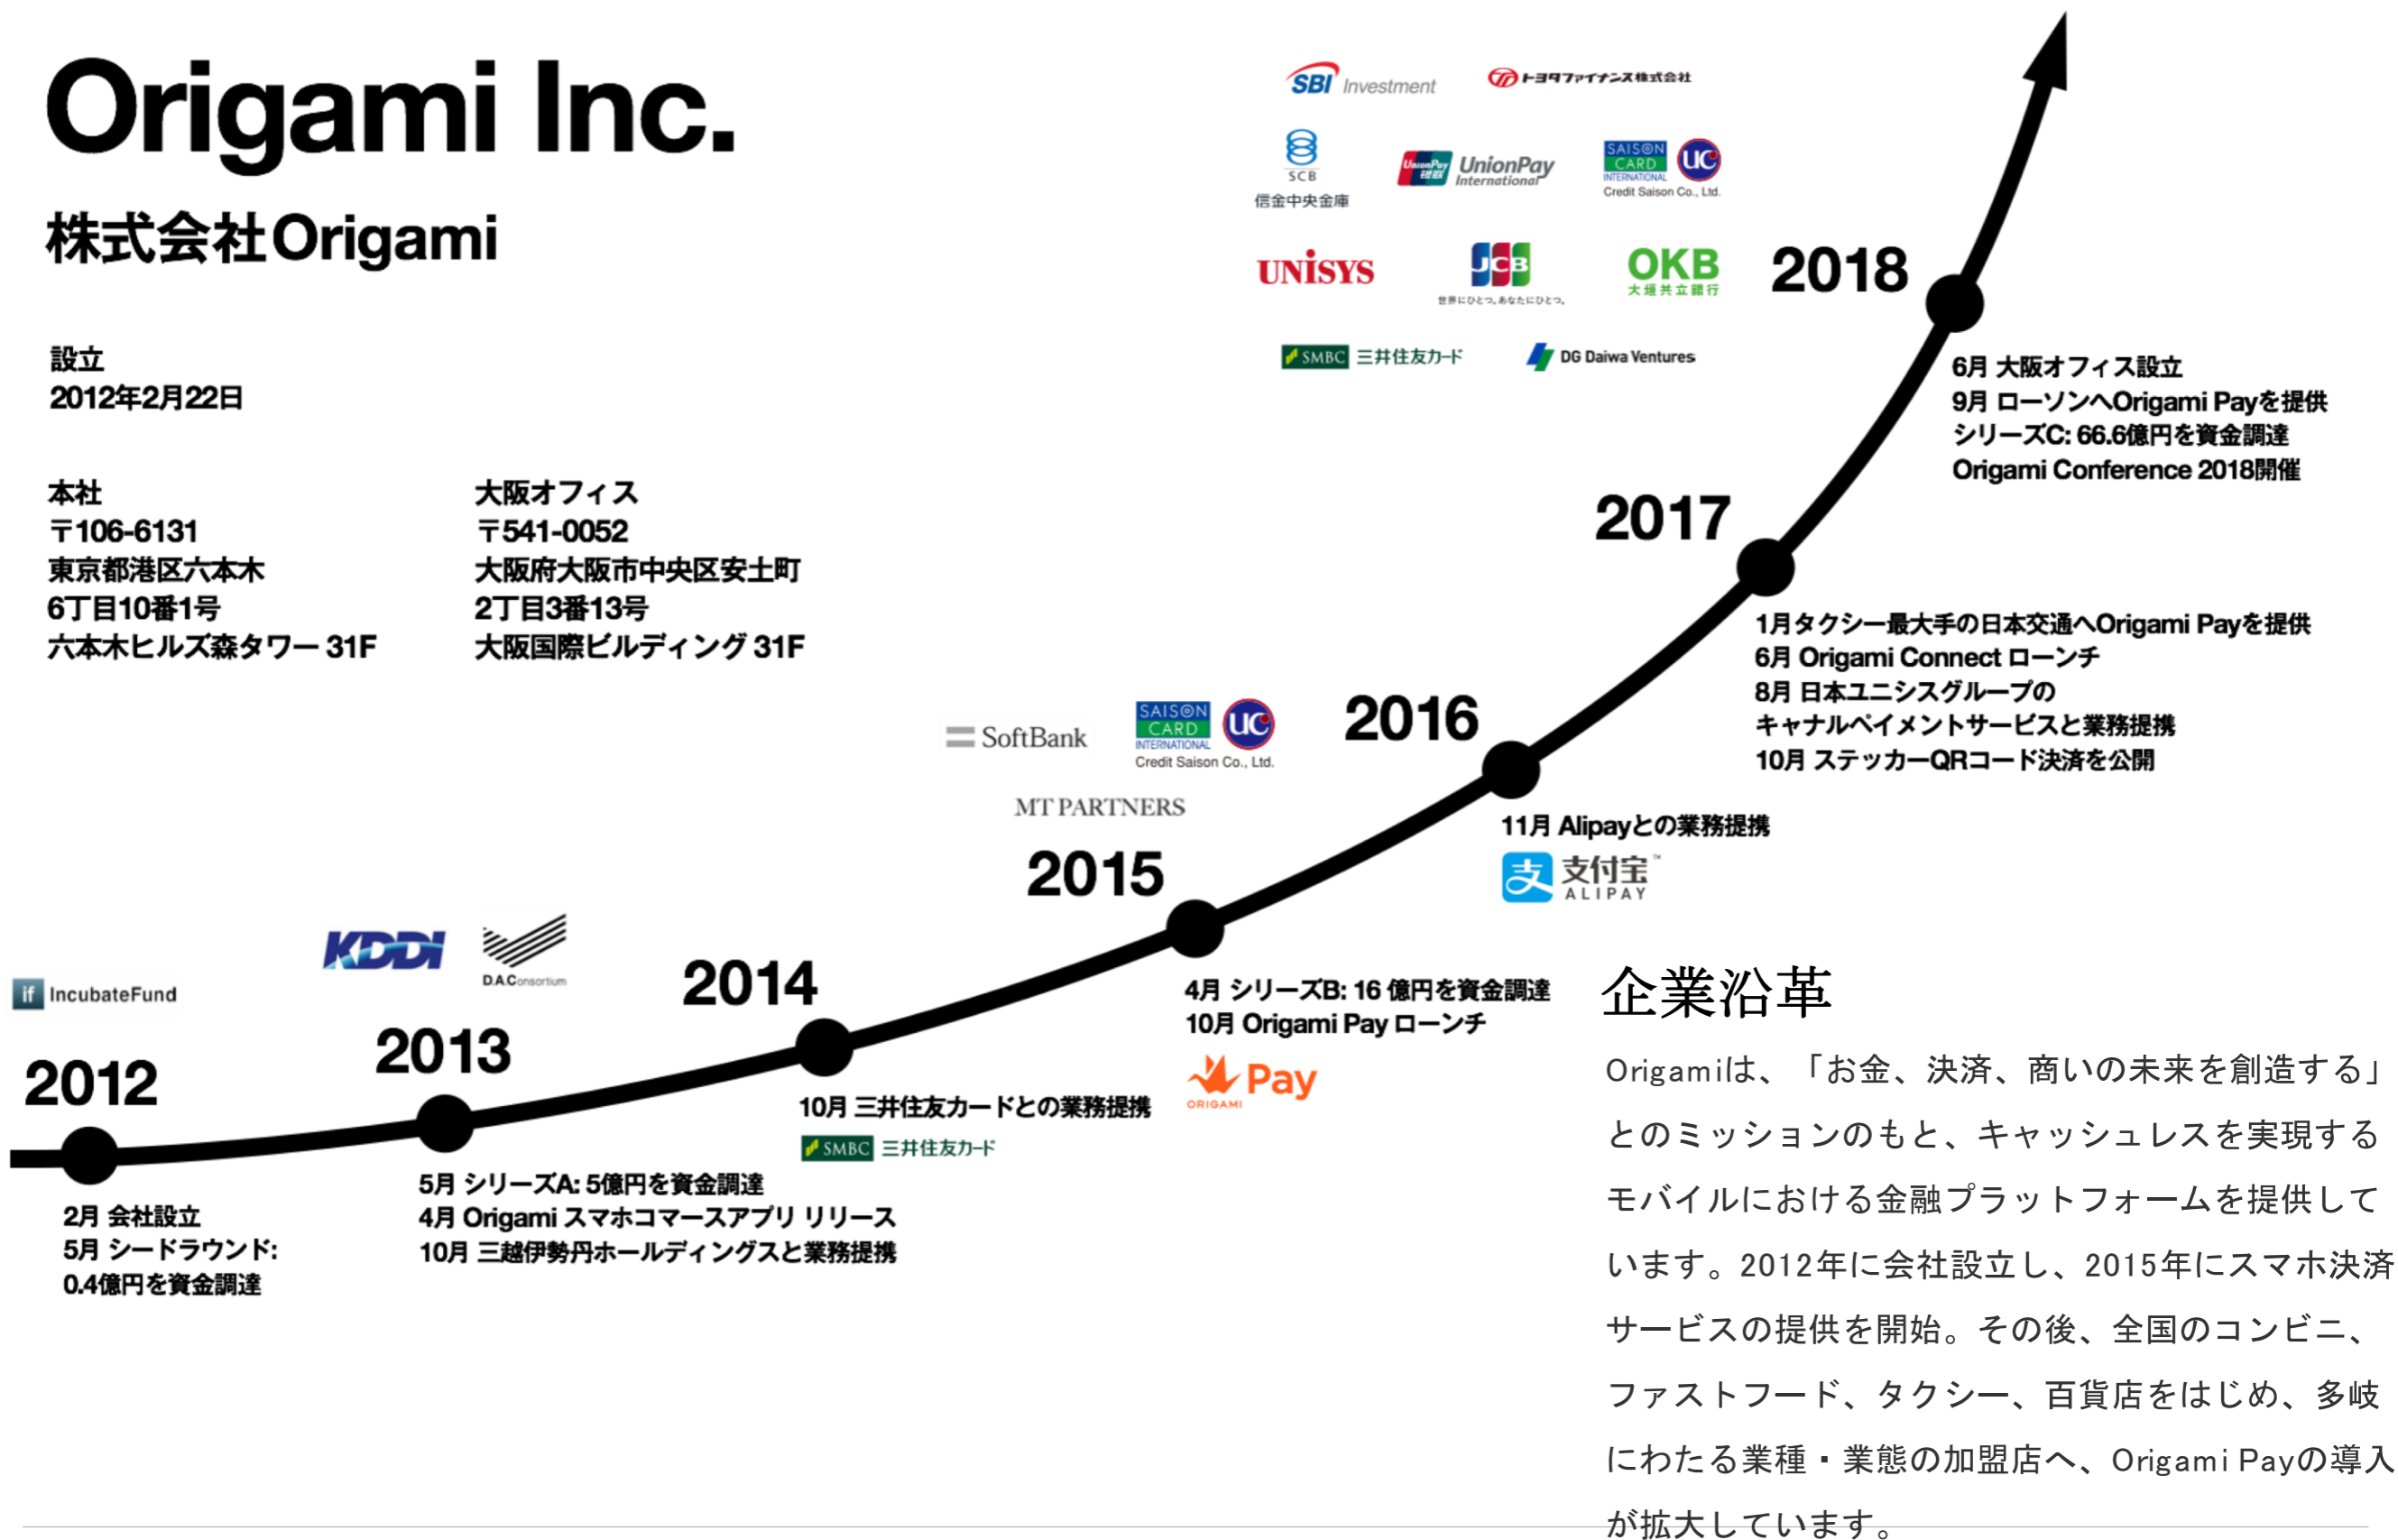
Origami Inc.

株式会社Origami

設立
2012年2月22日

本社
〒106-6131
東京都港区六本木
6丁目10番1号
六本木ヒルズ森タワー 31F

大阪オフィス
〒541-0052
大阪府大阪市中央区安土町
2丁目3番13号
大阪国際ビルディング 31F

SBI Investment
トヨタファイナンス株式会社
SCB 信金中央金庫
UnionPay International
SAISON CARD INTERNATIONAL UC Credit Saison Co., Ltd.
UNISYS
JCB 世界にひとつ。あなたにひとつ。
OKB 大垣共立銀行
SMBC 三井住友カード
DG Daiwa Ventures

2018
6月 大阪オフィス設立
9月 ローソンへOrigami Payを提供
シリーズC: 66.6億円を資金調達
Origami Conference 2018開催

2017
1月タクシー最大手の日本交通へOrigami Payを提供
6月 Origami Connect ローンチ
8月 日本ユニシスグループの
キャナルペイメントサービスと業務提携
10月 ステッカーQRコード決済を公開

SoftBank
SAISON CARD INTERNATIONAL UC Credit Saison Co., Ltd.
MT PARTNERS

2016
11月 Alipayとの業務提携
支付宝 ALIPAY

2015
4月 シリーズB: 16 億円を資金調達
10月 Origami Pay ローンチ
Pay ORIGAMI

企業沿革
Origamiは、「お金、決済、商いの未来を創造する」とのミッションのもと、キャッシュレスを実現するモバイルにおける金融プラットフォームを提供しています。2012年に会社設立し、2015年にスマホ決済サービスの提供を開始。その後、全国のコンビニ、ファストフード、タクシー、百貨店をはじめ、多岐にわたる業種・業態の加盟店へ、Origami Payの導入が拡大しています。

KDDI
D.A.Consortium
2014
10月 三井住友カードとの業務提携
SMBC 三井住友カード

IncubateFund
2012
2月 会社設立
5月 シードラウンド:
0.4億円を資金調達

2013
5月 シリーズA: 5億円を資金調達
4月 Origami スマホコマースアプリ リリース
10月 三越伊勢丹ホールディングスと業務提携